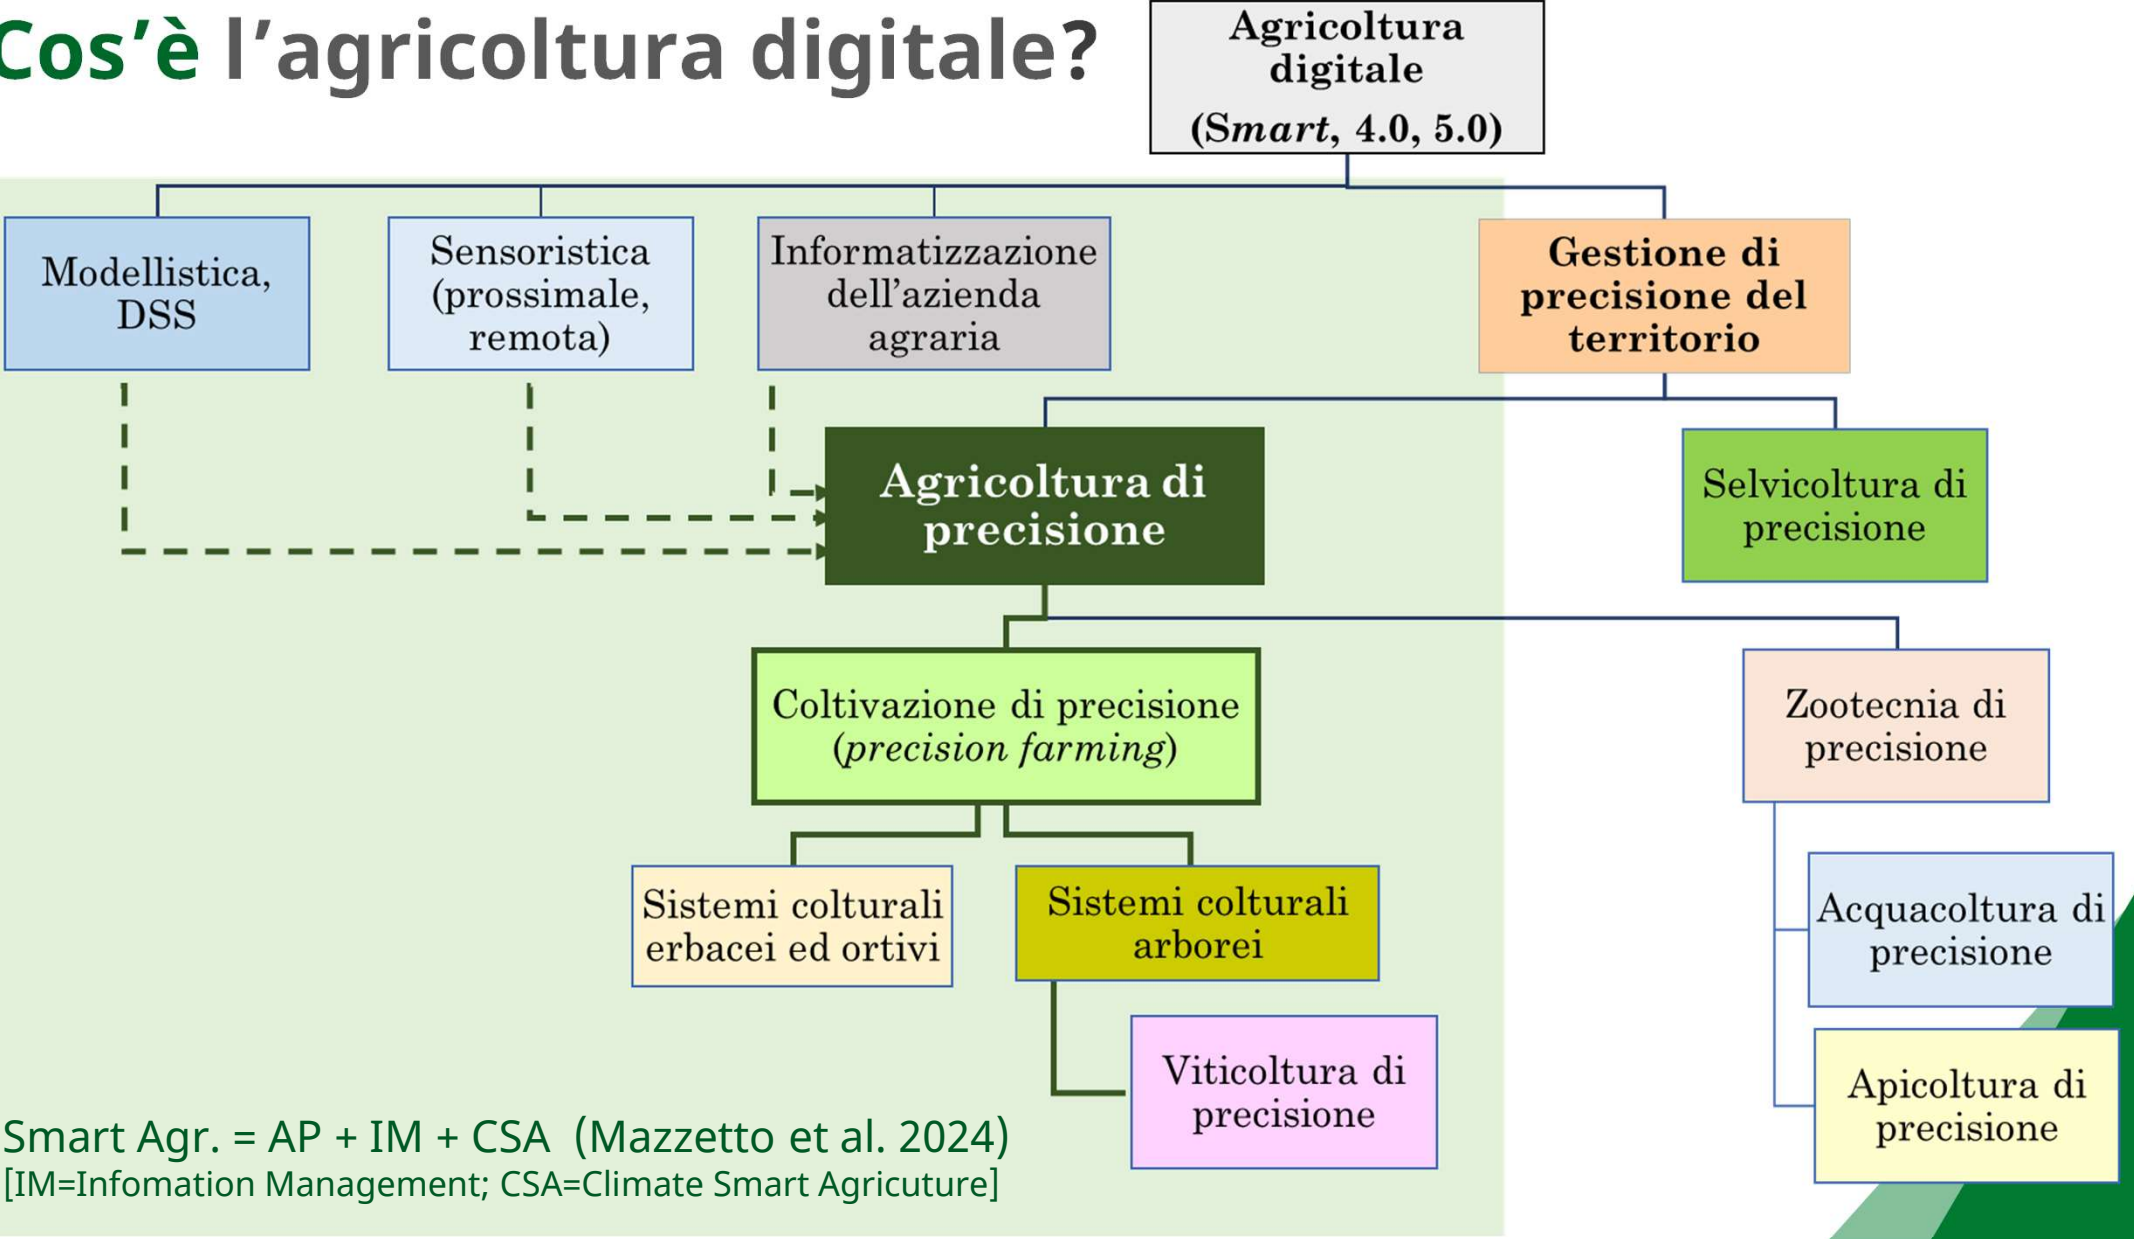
Cos'è l'agricoltura digitale?

Agricoltura digitale (*Smart*, 4.0, 5.0)

Modellistica, DSS

Sensoristica (prossimale, remota)

Informatizzazione dell'azienda agraria

Gestione di precisione del territorio

Agricoltura di precisione

Selvicoltura di precisione

Coltivazione di precisione (*precision farming*)

Zootecnia di precisione

Sistemi colturali erbacei ed ortivi

Sistemi colturali arborei

Acquacoltura di precisione

Viticoltura di precisione

Apicoltura di precisione

Smart Agr. = AP + IM + CSA (Mazzetto et al. 2024)
[IM=Infomation Management; CSA=Climate Smart Agricuture]